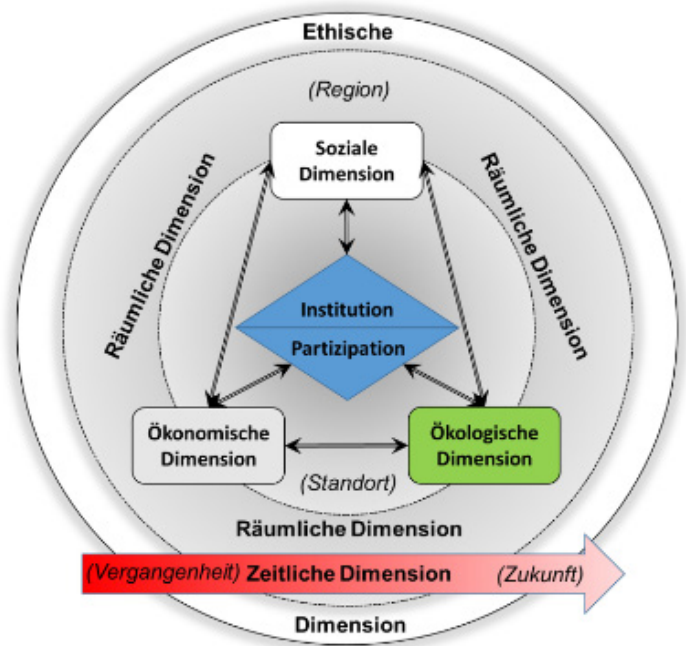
Ethische

(Region)

Räumliche Dimension

Soziale Dimension

Räumliche Dimension

Institution

Partizipation

Ökonomische Dimension

Ökologische Dimension

(Standort)

Räumliche Dimension

(Vergangenheit) Zeitliche Dimension (Zukunft)

Dimension